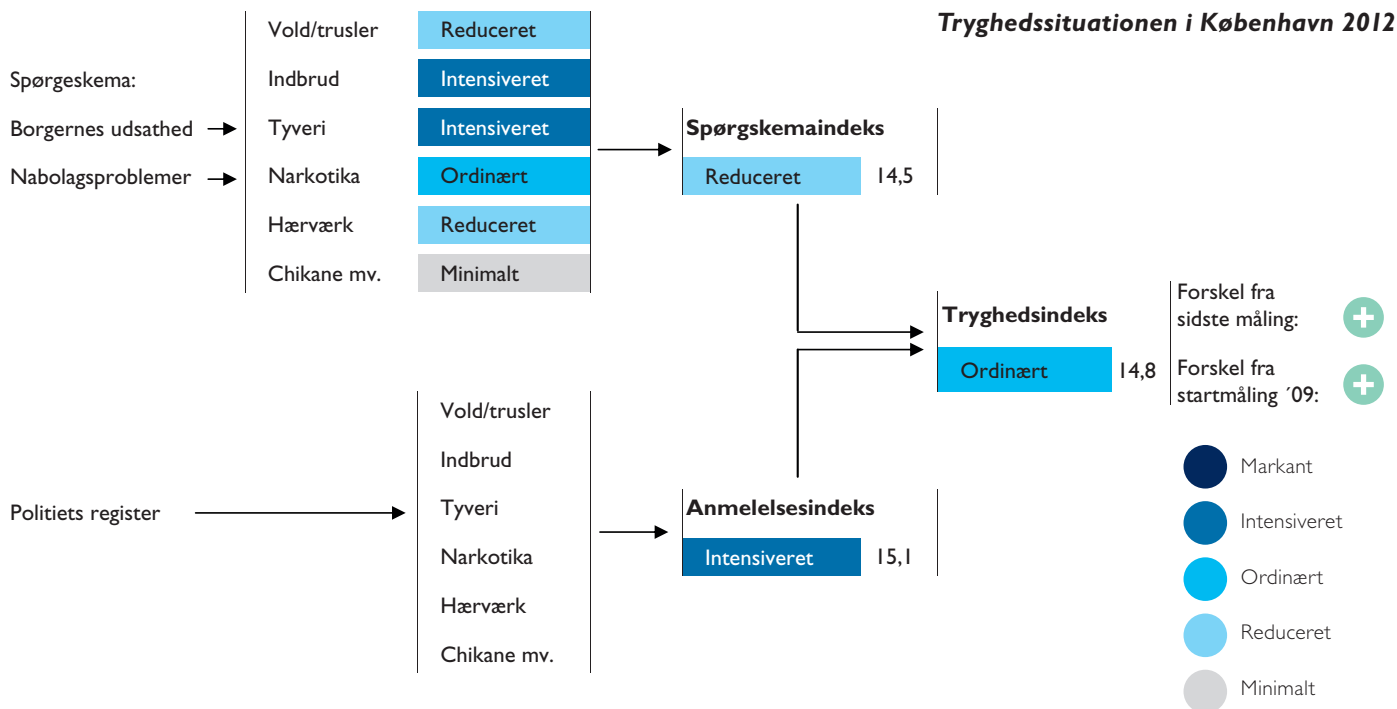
Tryghedssituationen i København 2012

Spørgeskema:

Borgernes udsathed

Nabolagsproblemer

| | |
|---|---|
| Vold/trusler | Reduceret |
| Indbrud | Intensiveret |
| Tyveri | Intensiveret |
| Narkotika | Ordinært |
| Hærværk | Reduceret |
| Chikane mv. | Minimalt |

Spørgskemaindeks
Reduceret 14,5

Tryghedsindeks
Ordinært 14,8

Forskel fra sidste måling:

Forskel fra startmåling ´09:

Politiets register

Vold/trusler
Indbrud
Tyveri
Narkotika
Hærværk
Chikane mv.

Anmelelsesindeks
Intensiveret 15,1

Markant
Intensiveret
Ordinært
Reduceret
Minimalt